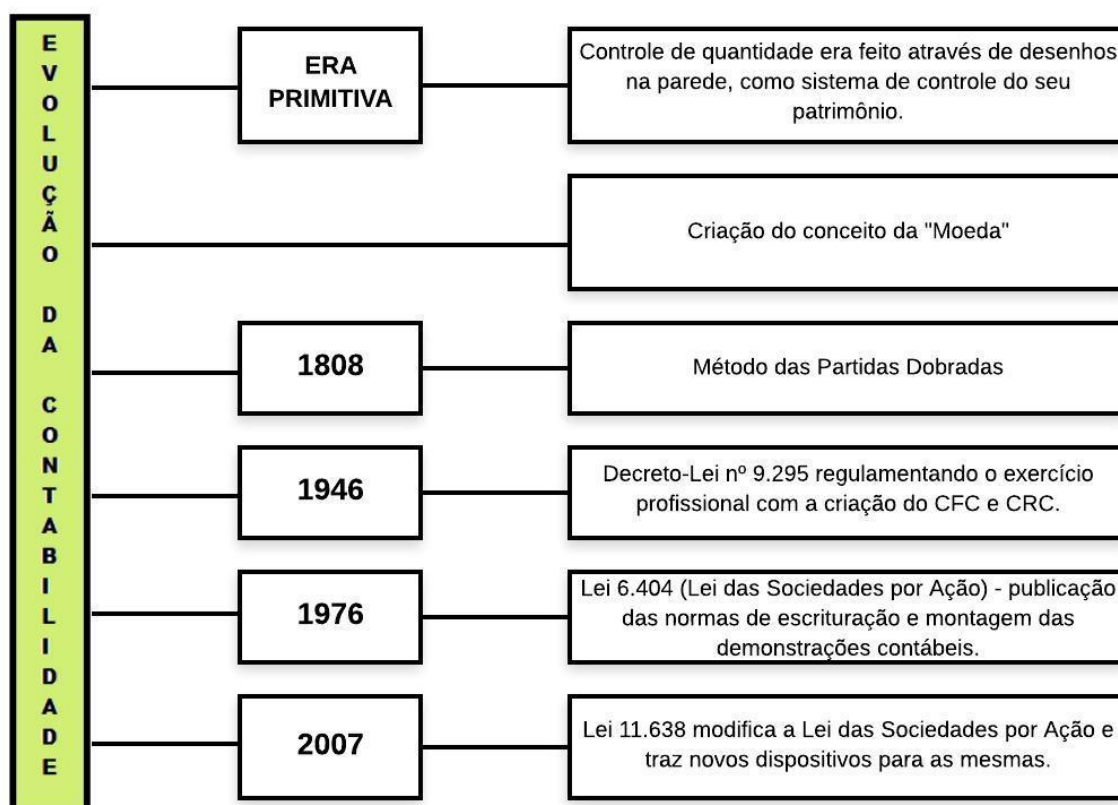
EVOLUÇÃO DA CONTABILIDADE

ERA PRIMITIVA

Controle de quantidade era feito através de desenhos na parede, como sistema de controle do seu patrimônio.

Criação do conceito da "Moeda"

1808

Método das Partidas Dobradas

1946

Decreto-Lei nº 9.295 regulamentando o exercício profissional com a criação do CFC e CRC.

1976

Lei 6.404 (Lei das Sociedades por Ação) - publicação das normas de escrituração e montagem das demonstrações contábeis.

2007

Lei 11.638 modifica a Lei das Sociedades por Ação e traz novos dispositivos para as mesmas.